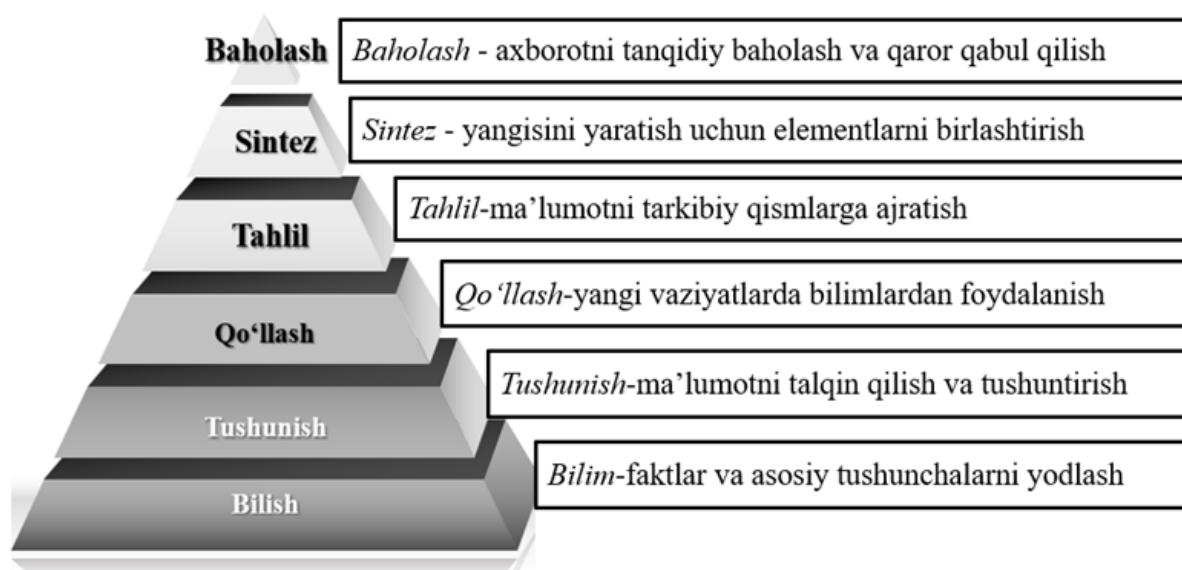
Baholash | Baholash - axborotni tanqidiy baholash va qaror qabul qilish

Sintez | Sintez - yangisini yaratish uchun elementlarni birlashtirish

Tahlil | Tahlil-ma’lumotni tarkibiy qismlarga ajratish

Qo‘llash | Qo‘llash-yangi vaziyatlarda bilimlardan foydalanish

Tushunish | Tushunish-ma’lumotni talqin qilish va tushuntirish

Bilish | Bilim-faktlar va asosiy tushunchalarni yodlash